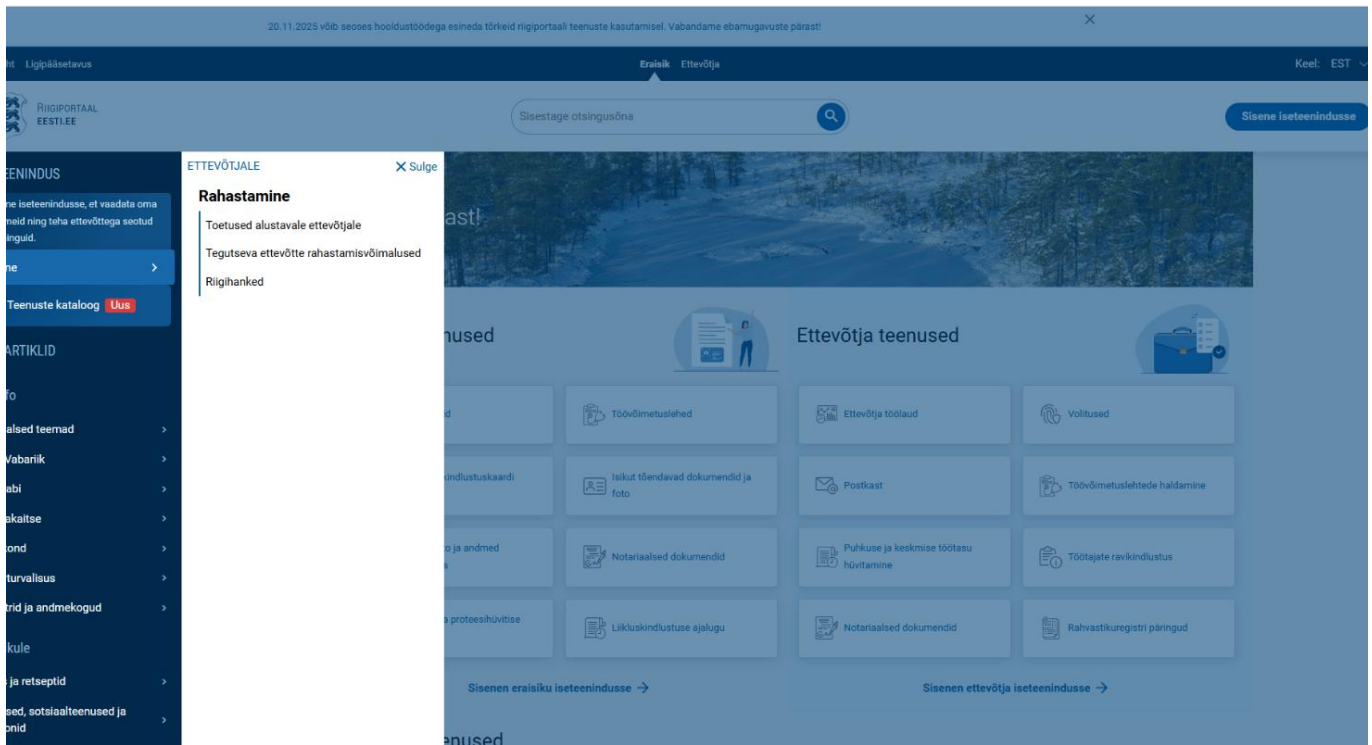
20.11.2025 võib seoses hooldustöödega esineda tõrkeid riigiportaali teenuste kasutamisel. Vabandame ebamugavuste pärast!

ht Ligipääsetavus

Eraisik Ettevõtja

Keel: EST

RIIGIPORTAAL
EESTI.EE

Sisestage otsingusõna

Sisene iseteenindusse

EENINDUS

ne iseteenindusse, et vaadata oma meid ning teha ettevõttega seotud inguid.

ne

Teenuste kataloog Uus

ARTIKLID

fo

alsed teemad

Vabariik

abi

akaitse

kond

turvalisus

trid ja andmekogud

kule

s ja retseptid

sed, sotsiaalteenused ja onid

ETTEVÕTJALE

Sulge

Rahastamine

Toetused alustavale ettevõtjale

Tegutseva ettevõtte rahastamisvõimalused

Riigihanked

ast!

nused

id

Töövõimetuslehed

kindlustuskaardi

Isikut tõendavad dokumendid ja foto

o ja andmed

Notariaalsed dokumendid

a proteesihüvitise

Liikluskindlustuse ajalugu

Sisenen eraisiku iseteenindusse →

Ettevõtja teenused

Ettevõtja töölaud

Volitused

Postkast

Töövõimetuslehtede haldamine

Puhkuse ja keskmise töötasu hüvitamine

Töötajate ravikindlustus

Notariaalsed dokumendid

Rahvastikuregistri päringud

Sisenen ettevõtja iseteenindusse →

enused